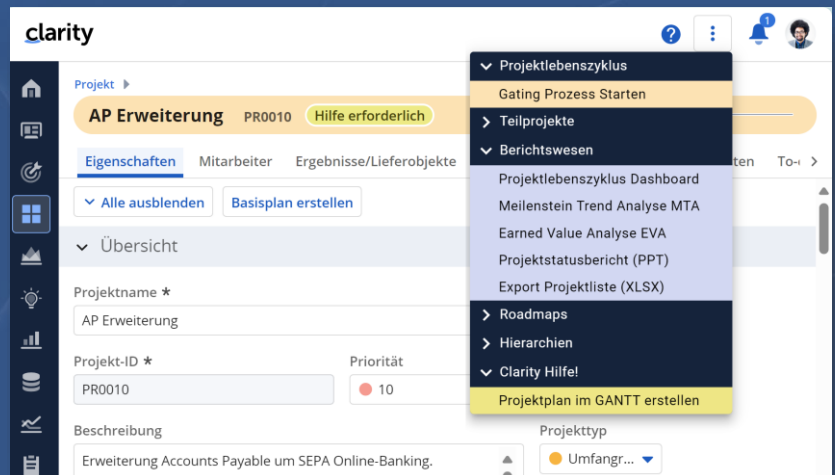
clarity

1

Projekt

AP Erweiterung PR0010 Hilfe erforderlich

Eigenschaften Mitarbeiter Ergebnisse/Lieferobjekte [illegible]ten To-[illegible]

Alle ausblenden Basisplan erstellen

Übersicht

Projektname *
AP Erweiterung

Projekt-ID *
PR0010

Priorität
10

Beschreibung
Erweiterung Accounts Payable um SEPA Online-Banking.

Projekttyp
Umfangr...

Projektlebenszyklus
Gating Prozess Starten
Teilprojekte
Berichtswesen
Projektlebenszyklus Dashboard
Meilenstein Trend Analyse MTA
Earned Value Analyse EVA
Projektstatusbericht (PPT)
Export Projektliste (XLSX)
Roadmaps
Hierarchien
Clarity Hilfe!
Projektplan im GANTT erstellen